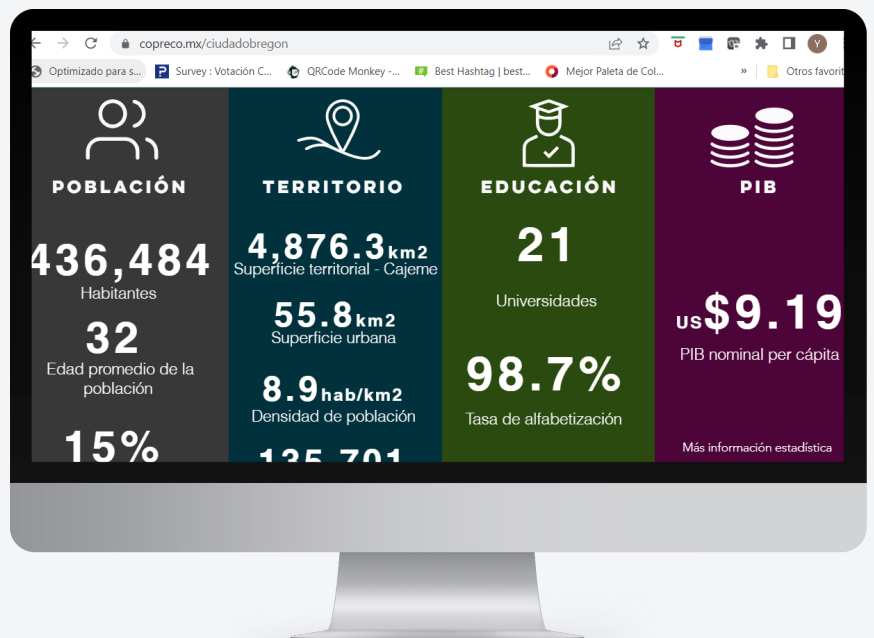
copreco.mx/ciudadobregon

Optimizado para s... Survey : Votación C... QRCode Monkey -... Best Hashtag | best... Mejor Paleta de Col... » Otros favorit

POBLACIÓN

436,484
Habitantes

32
Edad promedio de la población

15%

TERRITORIO

4,876.3km2
Superficie territorial - Cajeme

55.8km2
Superficie urbana

8.9hab/km2
Densidad de población

135,701

EDUCACIÓN

21
Universidades

98.7%
Tasa de alfabetización

PIB

US$9.19
PIB nominal per cápita

Más información estadística